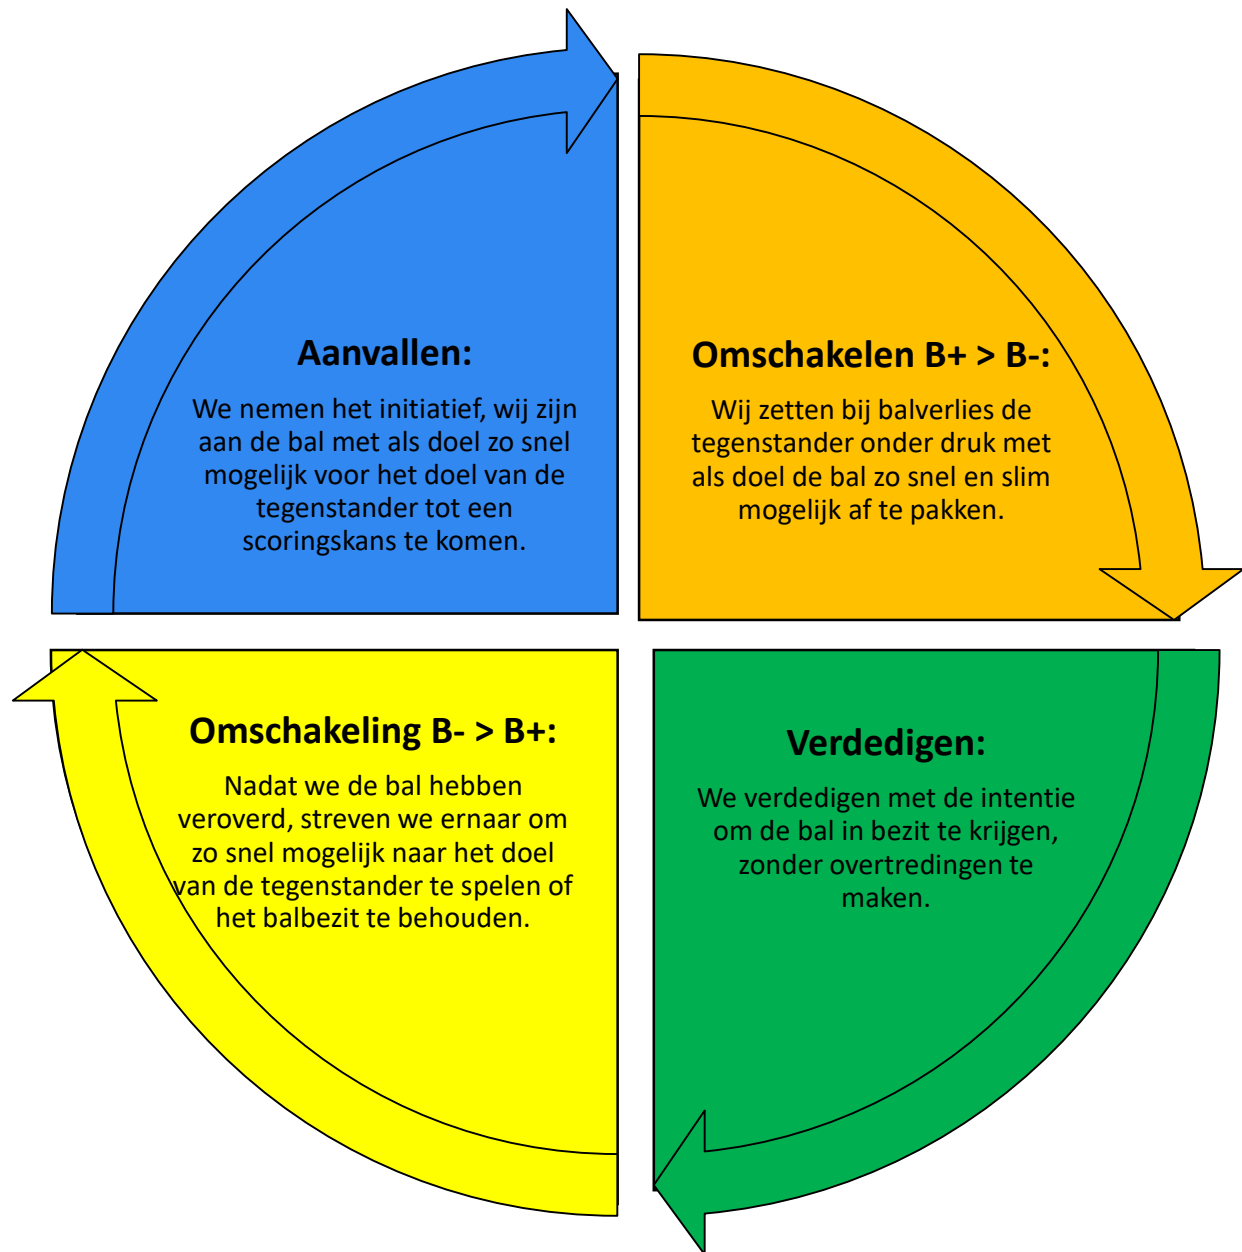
**Aanvallen:**

We nemen het initiatief, wij zijn aan de bal met als doel zo snel mogelijk voor het doel van de tegenstander tot een scoringskans te komen.

**Omschakelen B+ > B-:**

Wij zetten bij balverlies de tegenstander onder druk met als doel de bal zo snel en slim mogelijk af te pakken.

**Omschakeling B- > B+:**

Nadat we de bal hebben veroverd, streven we ernaar om zo snel mogelijk naar het doel van de tegenstander te spelen of het balbezit te behouden.

**Verdedigen:**

We verdedigen met de intentie om de bal in bezit te krijgen, zonder overtredingen te maken.